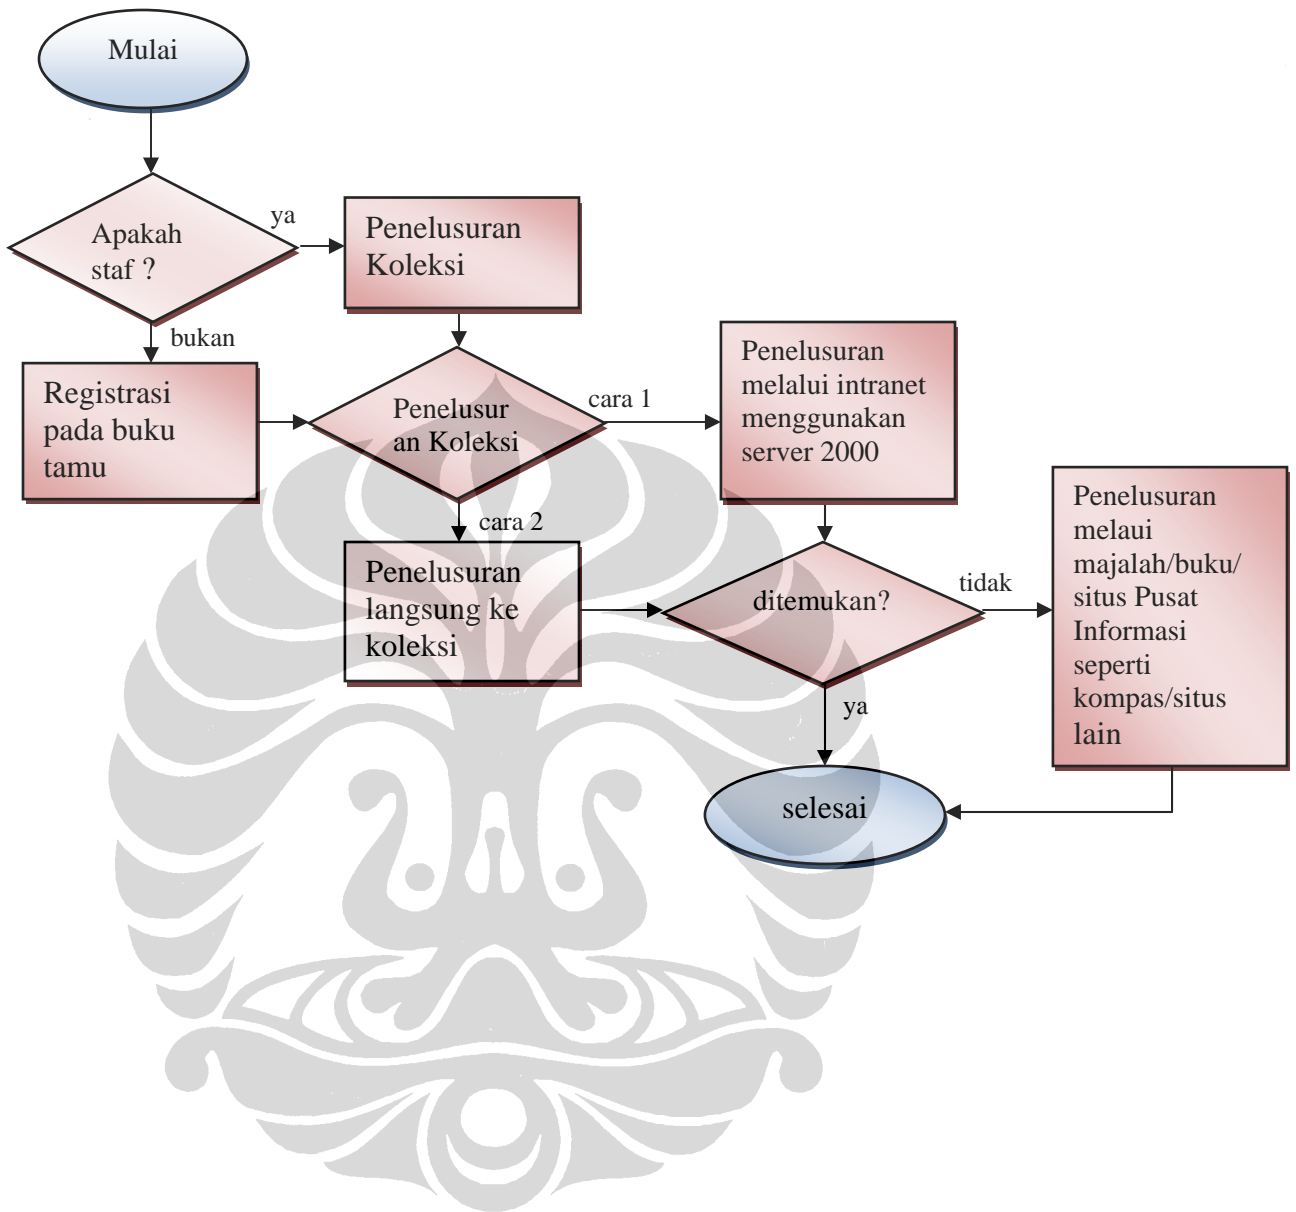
Mulai

Apakah staf ?

ya

Penelusuran Koleksi

bukan

Registrasi pada buku tamu

Penelusur an Koleksi

cara 1

Penelusuran melalui intranet menggunakan server 2000

cara 2

Penelusuran langsung ke koleksi

ditemukan?

tidak

Penelusuran melaui majalah/buku/ situs Pusat Informasi seperti kompas/situs lain

ya

selesai